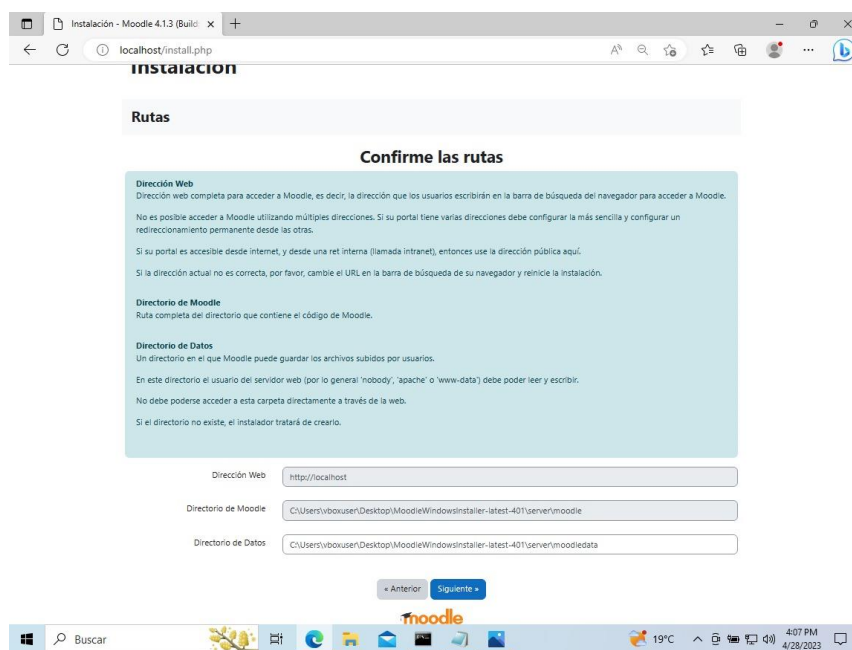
Instalación - Moodle 4.1.3 (Build ×
+

localhost/install.php

Instalación

Rutas

Confirme las rutas

Dirección Web
Dirección web completa para acceder a Moodle, es decir, la dirección que los usuarios escribirán en la barra de búsqueda del navegador para acceder a Moodle.

No es posible acceder a Moodle utilizando múltiples direcciones. Si su portal tiene varias direcciones debe configurar la más sencilla y configurar un redireccionamiento permanente desde las otras.

Si su portal es accesible desde internet, y desde una ret interna (llamada intranet), entonces use la dirección pública aquí.

Si la dirección actual no es correcta, por favor, cambie el URL en la barra de búsqueda de su navegador y reinicie la instalación.

Directorio de Moodle
Ruta completa del directorio que contiene el código de Moodle.

Directorio de Datos
Un directorio en el que Moodle puede guardar los archivos subidos por usuarios.

En este directorio el usuario del servidor web (por lo general 'nobody', 'apache' o 'www-data') debe poder leer y escribir.

No debe poderse acceder a esta carpeta directamente a través de la web.

Si el directorio no existe, el instalador tratará de crearlo.

Dirección Web http://localhost

Directorio de Moodle C:\Users\vboxuser\Desktop\MoodleWindowsInstaller-latest-401\server\moodle

Directorio de Datos C:\Users\vboxuser\Desktop\MoodleWindowsInstaller-latest-401\server\moodledata

« Anterior Siguiente »

moodle

Buscar
19°C
4:07 PM
4/28/2023